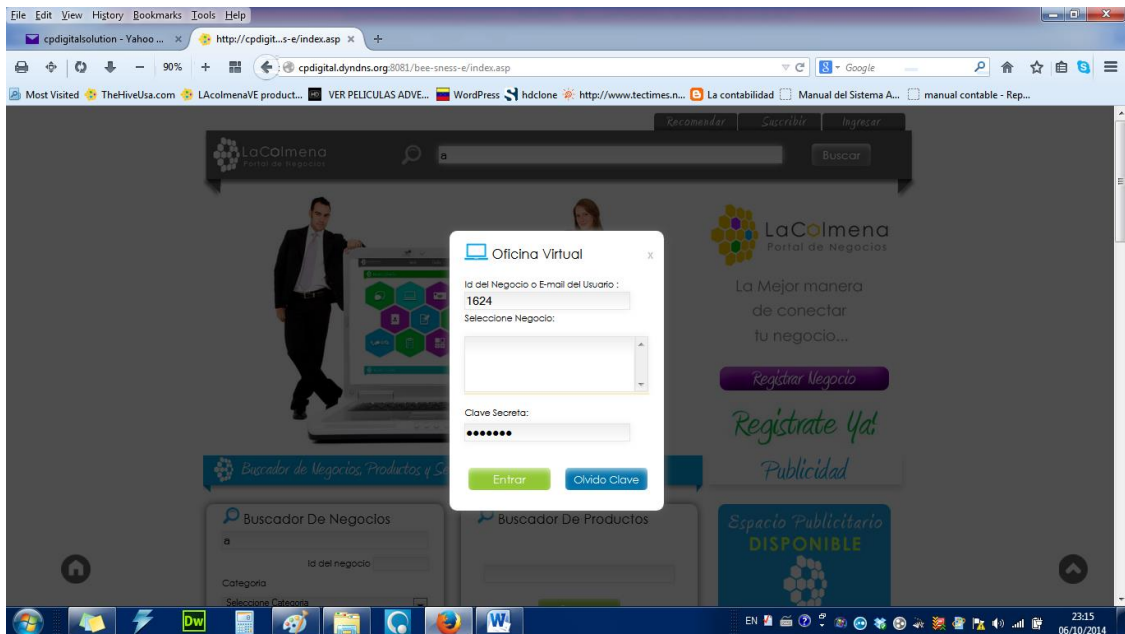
File Edit View History Bookmarks Tools Help

cpdigitalsolution - Yahoo ... ×
http://cpdigit...s-e/index.asp ×
+

90%
cpdigital.dyndns.org:8081/bee-sness-e/index.asp
Google

Most Visited TheHiveUsa.com LAcolmenaVE product... VER PELICULAS ADVE... WordPress hdclone http://www.tectimes.n... La contabilidad Manual del Sistema A... manual contable - Rep...

Recomendar Suscribir Ingresar

LaColmena
Portal de Negocios

a

Buscar

LaColmena
Portal de Negocios

La Mejor manera de conectar tu negocio...

Registrar Negocio

Registrate Ya!

Publicidad

Oficina Virtual
x

Id del Negocio o E-mail del Usuario :
1624
Seleccione Negocio:

Clave Secreta:
•••••••

Entrar
Olvido Clave

Buscador de Negocios, Productos y Se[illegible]

Buscador De Negocios
a
Id del negocio
Categoria
Seleccione Categoria

Buscador De Productos

Espacio Publicitario
DISPONIBLE

Dw

W

EN
23:15
06/10/2014